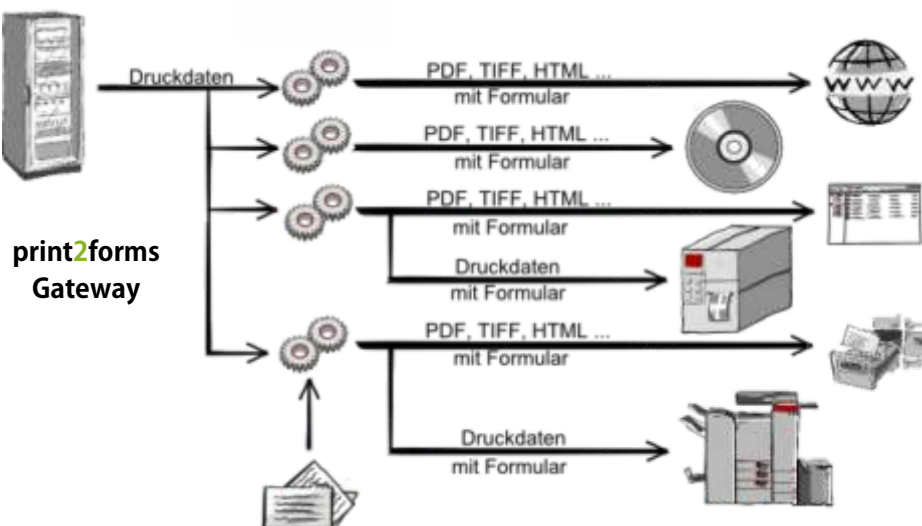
Druckdaten

PDF, TIFF, HTML ...
mit Formular

PDF, TIFF, HTML ...
mit Formular

PDF, TIFF, HTML ...
mit Formular

Druckdaten
mit Formular

PDF, TIFF, HTML ...
mit Formular

Druckdaten
mit Formular

print2forms
Gateway

WWW